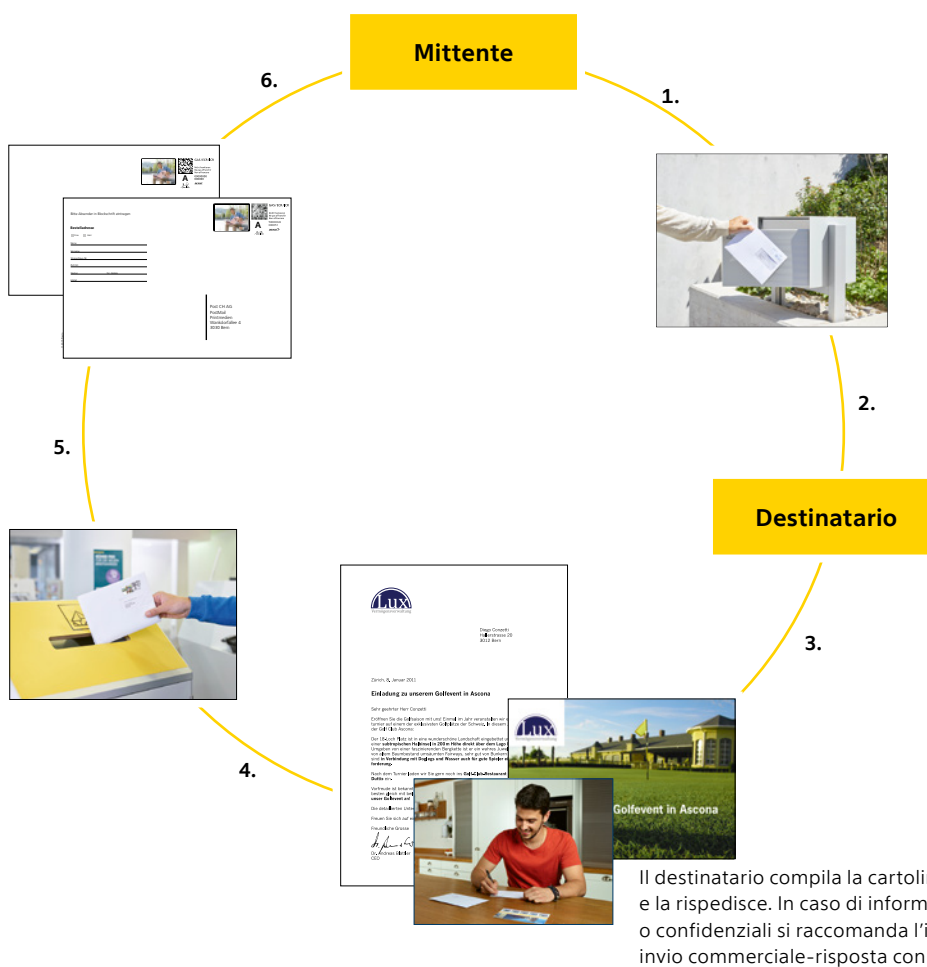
Mittente

1.

2.

Destinatario

3.

4.

5.

6.

Post CH AG
PostMail
Postlogistics
Wankdorfallee 4
3030 Bern

Lux

Diego Zanetti
Hallerstrasse 28
3012 Bern

Zürich, 8. Januar 2011

Einladung zu unserem Golfevent in Ascona

Sehr geehrter Herr Zanetti

Lux

Golfevent in Ascona

Il destinatario compila la cartoli
e la rispedisce. In caso di inform
o confidenziali si raccomanda l'i
invio commerciale-risposta con